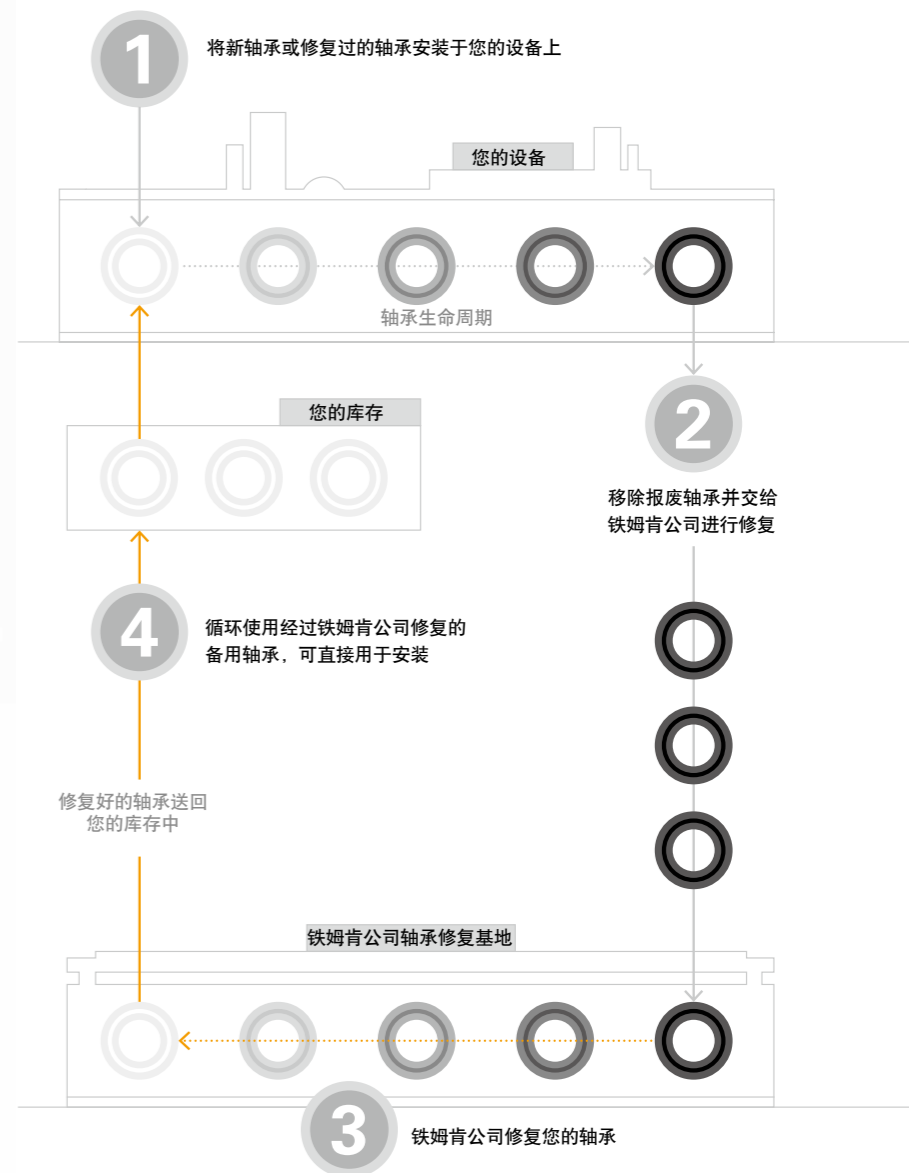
1

将新轴承或修复过的轴承安装于您的设备上

您的设备

轴承生命周期

2

移除报废轴承并交给铁姆肯公司进行修复

您的库存

4

循环使用经过铁姆肯公司修复的备用轴承，可直接用于安装

修复好的轴承送回您的库存中

铁姆肯公司轴承修复基地

3

铁姆肯公司修复您的轴承